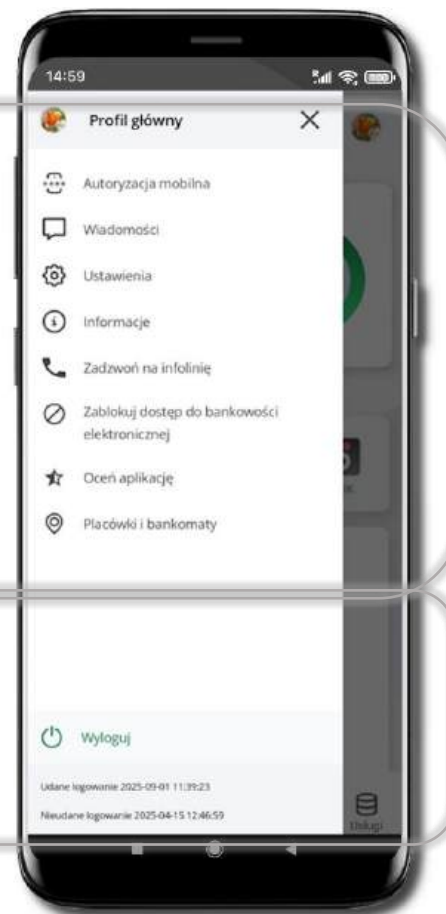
14:59

Profil główny

Autoryzacja mobilna

Wiadomości

Ustawienia

Informacje

Zadzwoń na infolinię

Zablokuj dostęp do bankowości elektronicznej

Oceń aplikację

Placówki i bankomaty

Wyloguj

Udane logowanie 2025-09-01 11:39:23

Nieudane logowanie 2025-04-15 12:46:59

Usługi